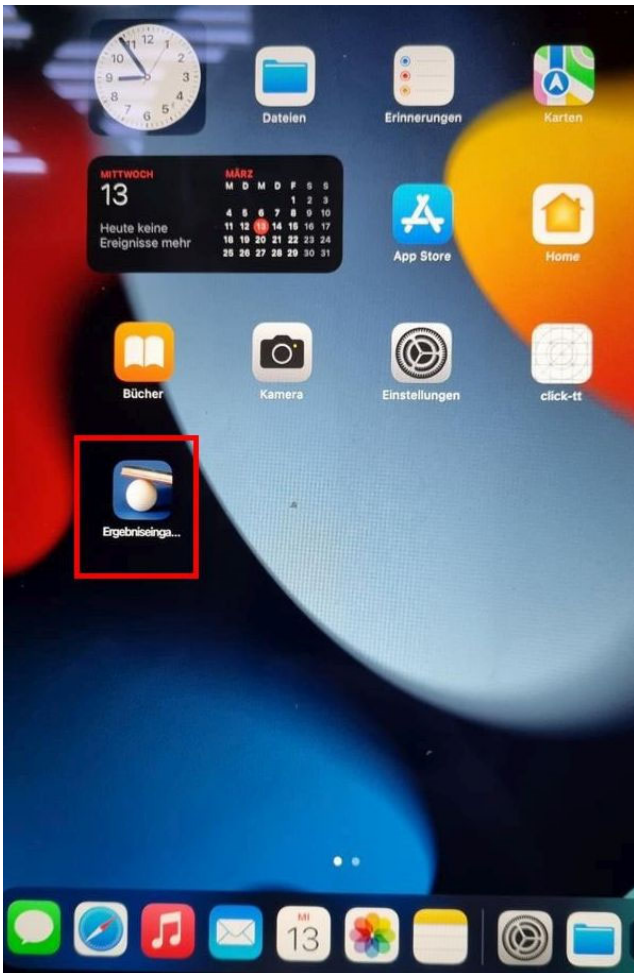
12
11 1
10 2
9 3
8 4
7 5
6

Dateien

Erinnerungen

Karten

MITTWOCH
13
Heute keine Ereignisse mehr

MÄRZ

| M | D | M | D | F | S | S |
|---|---|---|---|---|---|---|
| | | | | 1 | 2 | 3 |
| 4 | 5 | 6 | 7 | 8 | 9 | 10 |
| 11 | 12 | 13 | 14 | 15 | 16 | 17 |
| 18 | 19 | 20 | 21 | 22 | 23 | 24 |
| 25 | 26 | 27 | 28 | 29 | 30 | 31 |

App Store

Home

Bücher

Kamera

Einstellungen

click-tt

Ergebniseinga...

MI
13